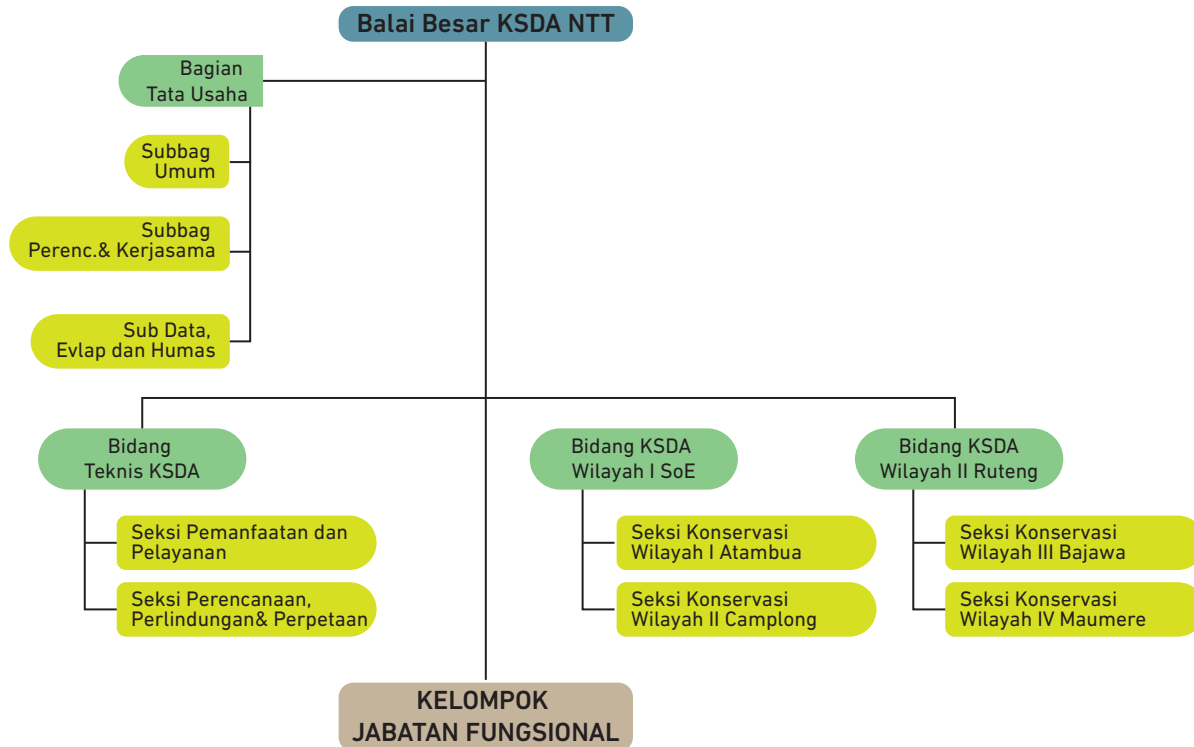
Balai Besar KSDA NTT

Bagian Tata Usaha

Subbag Umum

Subbag Perenc.& Kerjasama

Sub Data, Evlap dan Humas

Bidang Teknis KSDA

Seksi Pemanfaatan dan Pelayanan

Seksi Perencanaan, Perlindungan& Perpetaan

Bidang KSDA Wilayah I SoE

Seksi Konservasi Wilayah I Atambua

Seksi Konservasi Wilayah II Camplong

Bidang KSDA Wilayah II Ruteng

Seksi Konservasi Wilayah III Bajawa

Seksi Konservasi Wilayah IV Maumere

KELOMPOK JABATAN FUNGSIONAL